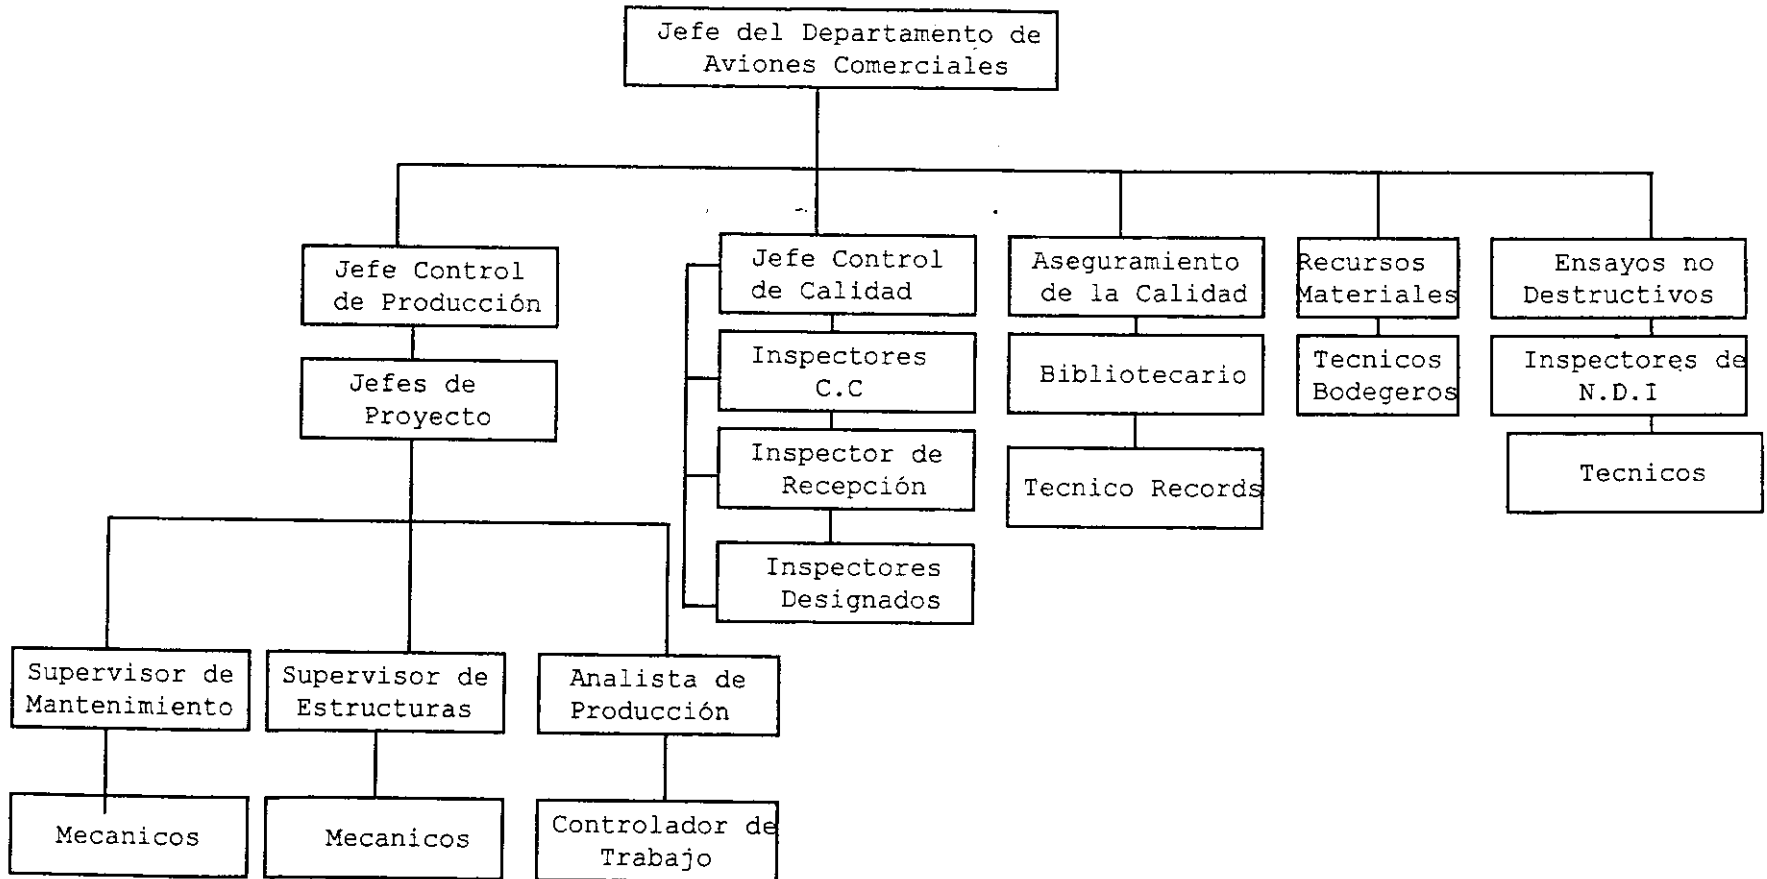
Jefe del Departamento de Aviones Comerciales

Jefe Control de Producción

Jefes de Proyecto

Supervisor de Mantenimiento

Mecanicos

Supervisor de Estructuras

Mecanicos

Analista de Producción

Controlador de Trabajo

Jefe Control de Calidad

Inspectores C.C

Inspector de Recepción

Inspectores Designados

Aseguramiento de la Calidad

Bibliotecario

Tecnico Records

Recursos Materiales

Tecnicos Bodegeros

Ensayos no Destructivos

Inspectores de N.D.I

Tecnicos